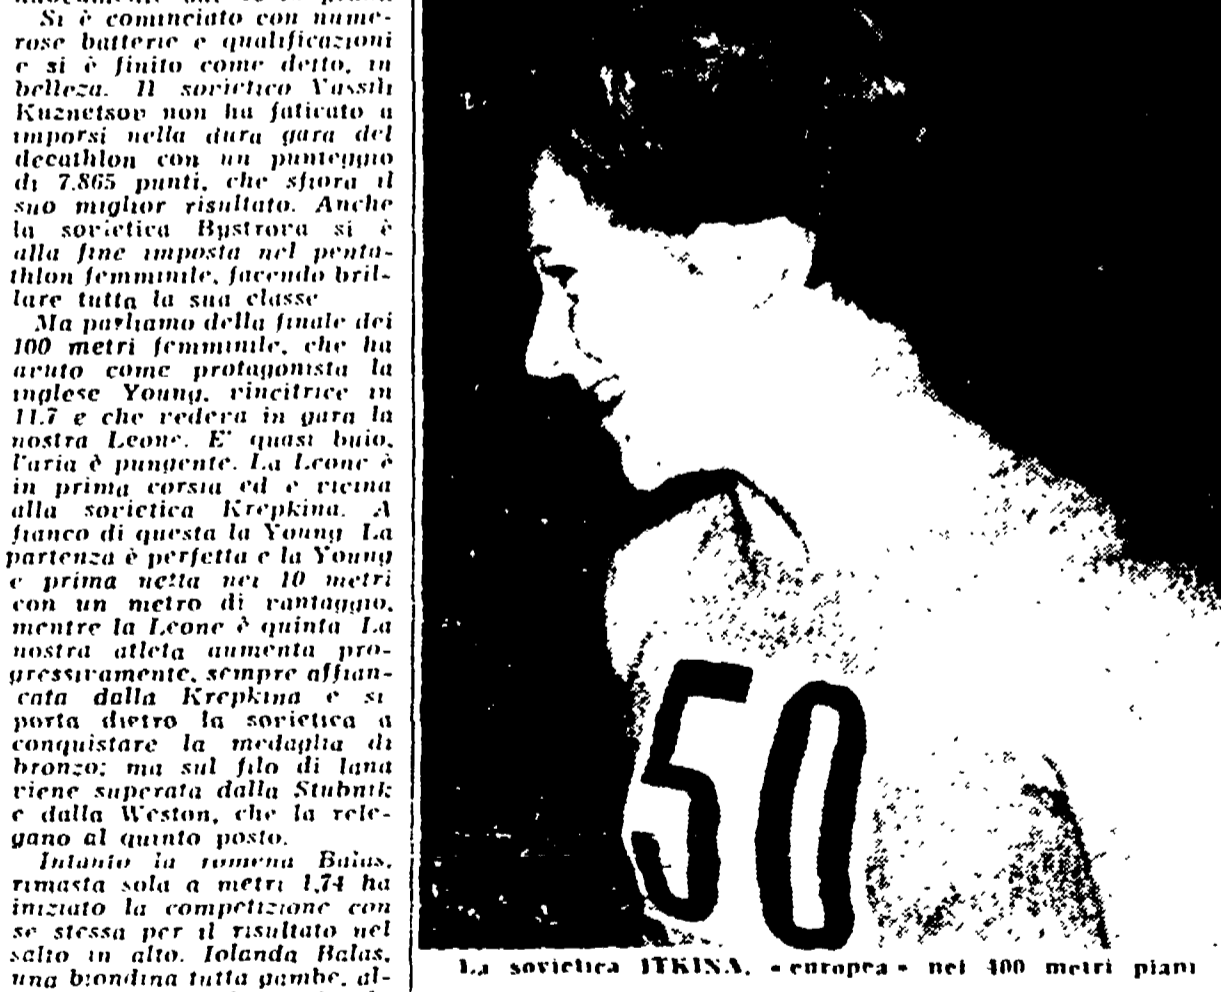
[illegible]
Si è cominciato con numerose batterie e qualificazioni e si è finito come detto, in bellezza. Il sovietico Vassili Kuznetsov non ha faticato a imporsi nella dura gara del decathlon con un punteggio di 7.865 punti, che sfiora il suo miglior risultato. Anche la sovietica Bystrova si è alla fine imposta nel pentathlon femminile, facendo brillare tutta la sua classe.

Ma parliamo della finale dei 100 metri femminile, che ha avuto come protagonista la inglese Young, vincitrice in 11.7 e che vedeva in gara la nostra Leone. E' quasi buio, l'aria è pungente. La Leone è in prima corsia ed è vicina alla sovietica Krepkina. A fianco di questa la Young. La partenza è perfetta e la Young è prima netta nei 10 metri con un metro di vantaggio, mentre la Leone è quinta. La nostra atleta aumenta progressivamente, sempre affiancata dalla Krepkina e si porta dietro la sovietica a conquistare la medaglia di bronzo; ma sul filo di lana viene superata dalla Stubnik e dalla Weston, che la relegano al quinto posto.

Intanto la romena Balas, rimasta sola a metri 1,74 ha iniziato la competizione con se stessa per il risultato nel salto in alto. Iolanda Balas, una biondina tutta gambe, al-

50

La sovietica ITKINA, «europea» nei 400 metri piani